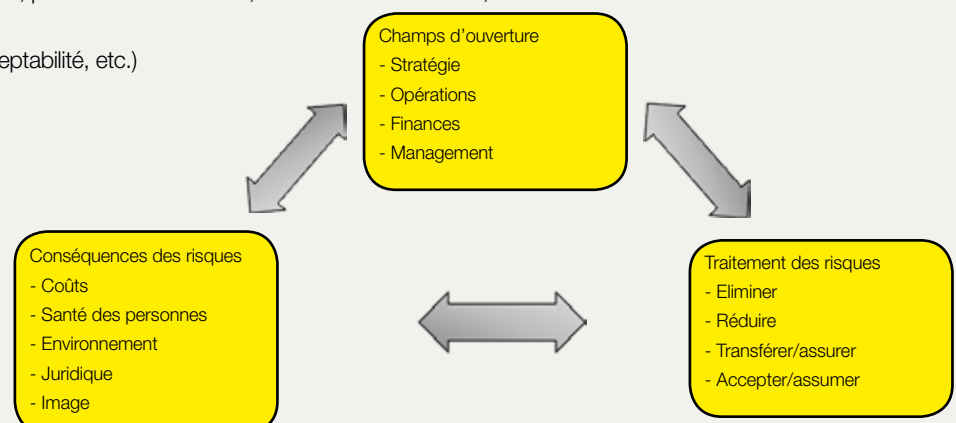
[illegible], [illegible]

eptabilité, etc.)

Champs d'ouverture
- Stratégie
- Opérations
- Finances
- Management

Conséquences des risques
- Coûts
- Santé des personnes
- Environnement
- Juridique
- Image

Traitement des risques
- Eliminer
- Réduire
- Transférer/assurer
- Accepter/assumer